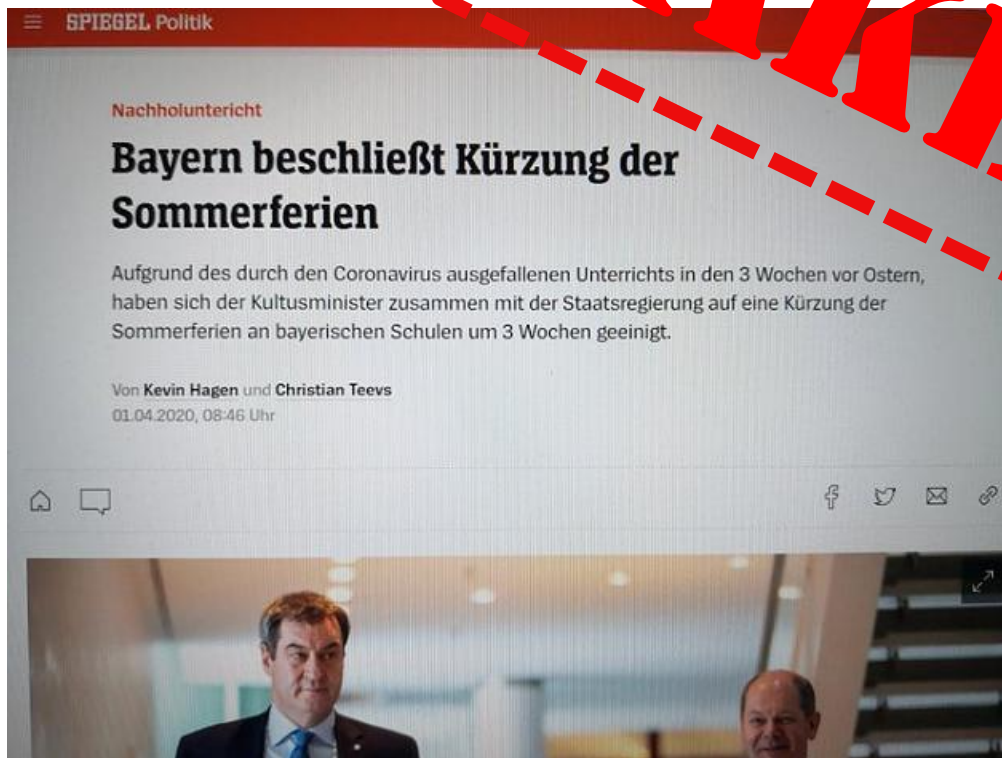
SPIEGEL Politik

Nachholunterricht

Bayern beschließt Kürzung der Sommerferien

Aufgrund des durch den Coronavirus ausgefallenen Unterrichts in den 3 Wochen vor Ostern, haben sich der Kultusminister zusammen mit der Staatsregierung auf eine Kürzung der Sommerferien an bayerischen Schulen um 3 Wochen geeinigt.

Von Kevin Hagen und Christian Teevs
01.04.2020, 08:46 Uhr

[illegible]